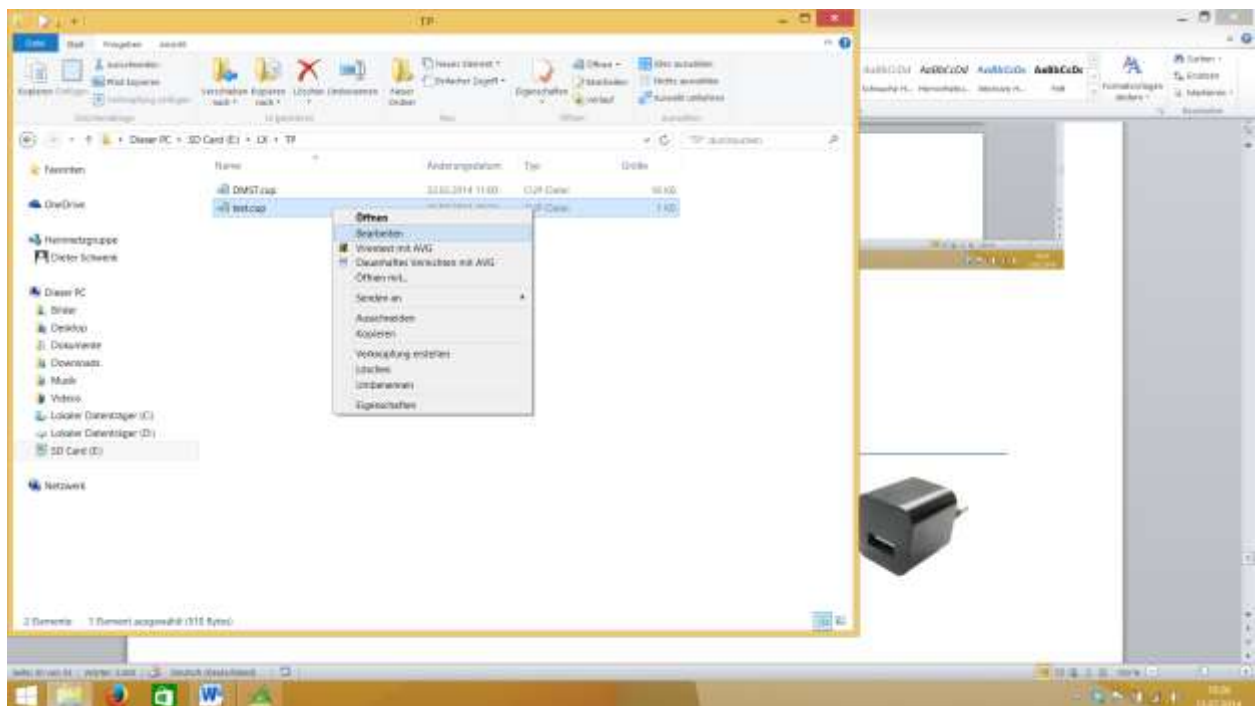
TP

Datei Start Freigeben Ansicht

Ausschneiden
Pfad kopieren
Kopieren Einfügen
Verknüpfung einfügen
Zwischenablage

Verschieben nach
Kopieren nach
Löschen
Umbenennen
Neuer Ordner
Organisieren

Neues Element
Einfacher Zugriff
Neu

Eigenschaften
Öffnen
Bearbeiten
Verlauf
Öffnen

Alles auswählen
Nichts auswählen
Auswahl umkehren
Auswählen

Dieser PC › SD Card (E:) › LX › TP

"TP" durchsuchen

Favoriten

OneDrive

Heimnetzgruppe
Dieter Schwenk

Dieser PC
Bilder
Desktop
Dokumente
Downloads
Musik
Videos
Lokaler Datenträger (C:)
Lokaler Datenträger (D:)
SD Card (E:)

Netzwerk

| Name | Änderungsdatum | Typ | Größe |
|---|---|---|---|
| DMST.cap | 22.02.2014 11:00 | CAP-Datei | 50 KB |
| Wet.cap | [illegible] | CAP-Datei | 1 KB |

Öffnen
Bearbeiten
Virentest mit AVG
Dauerhaftes Vernichten mit AVG
Öffnen mit...
Senden an
Ausschneiden
Kopieren
Verknüpfung erstellen
Löschen
Umbenennen
Eigenschaften

2 Elemente 1 Element ausgewählt (515 Bytes)

AaBbCcDd AaBbCcDd AaBbCcDc AaBbCcDc
Schwache H... Hervorhebu... Intensive H... Fett

Formatvorlagen ändern
Suchen
Ersetzen
Markieren
Bearbeiten

Seite: 9 von 14 Wörter: 3.404 Deutsch (Deutschland)

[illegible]